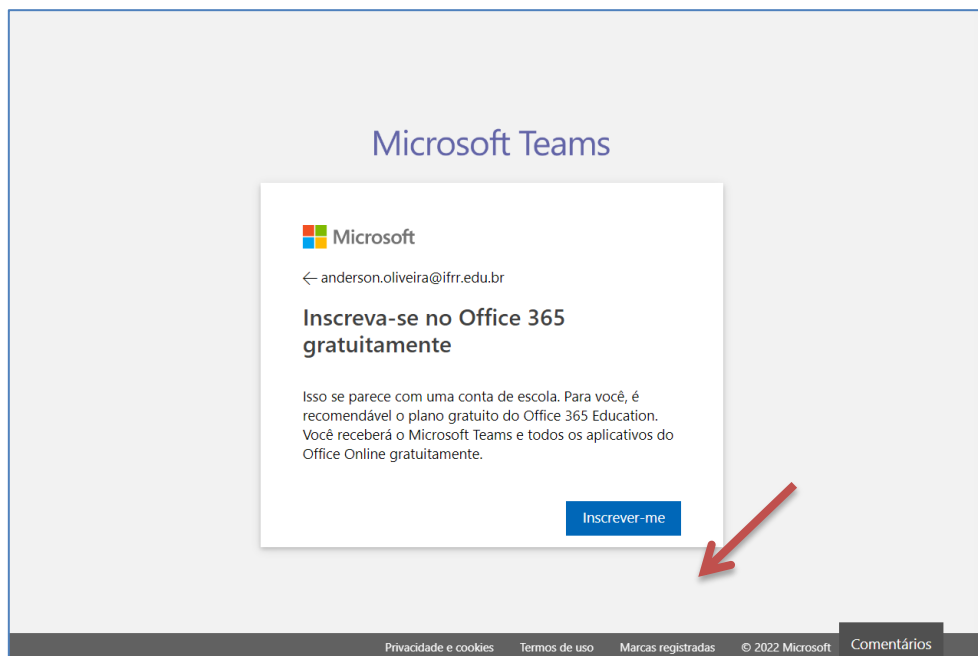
Microsoft Teams

Microsoft

← anderson.oliveira@ifrr.edu.br

Inscreva-se no Office 365 gratuitamente

Isso se parece com uma conta de escola. Para você, é recomendável o plano gratuito do Office 365 Education. Você receberá o Microsoft Teams e todos os aplicativos do Office Online gratuitamente.

Inscrever-me

Privacidade e cookies Termos de uso Marcas registradas © 2022 Microsoft Comentários